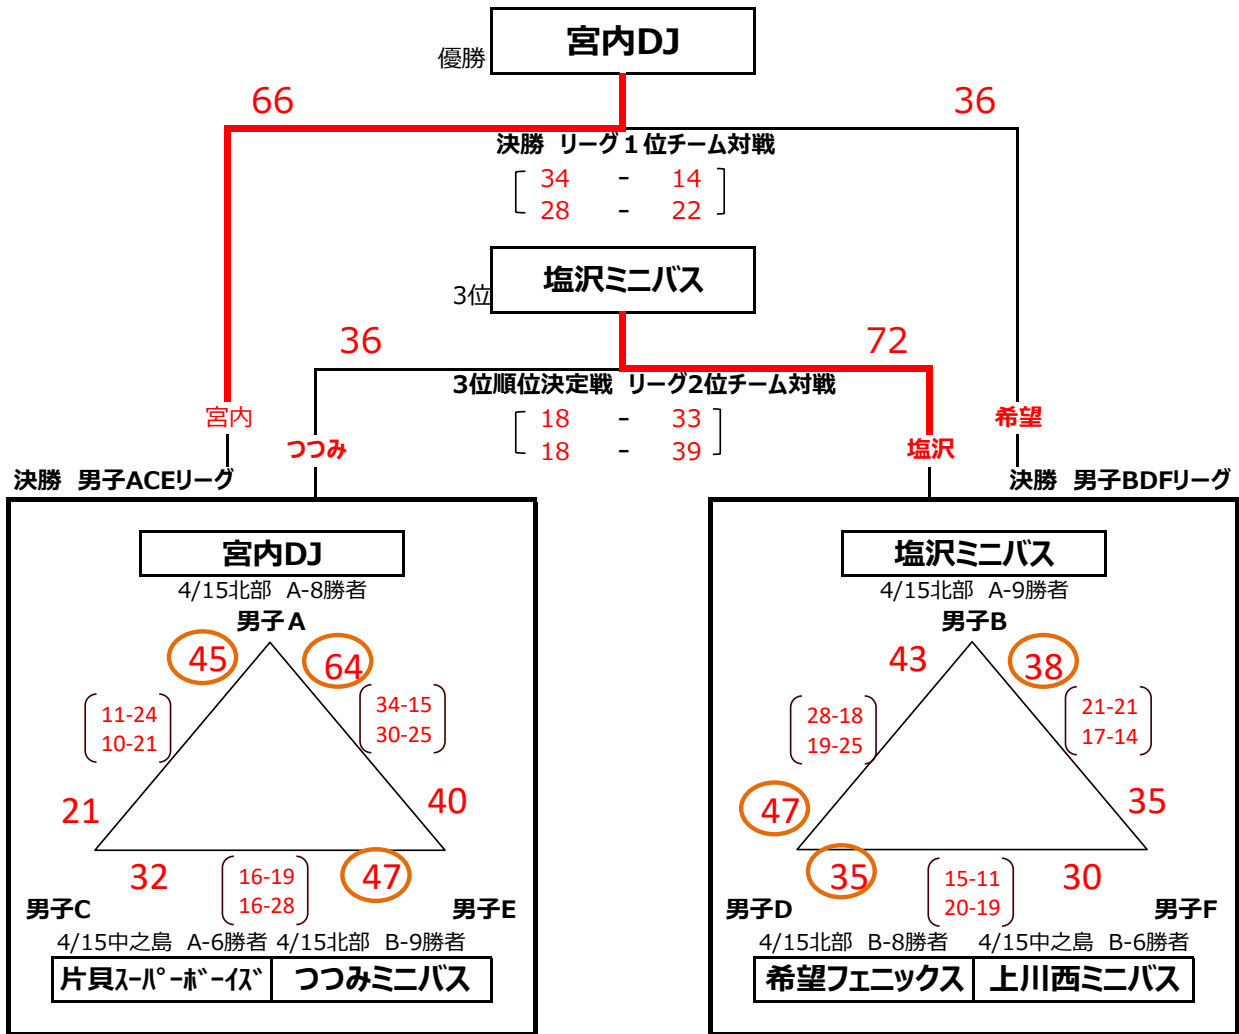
優勝 宮内DJ

66
36

決勝 リーグ１位チーム対戦
34 - 14
28 - 22

3位 塩沢ミニバス

36
72

3位順位決定戦 リーグ2位チーム対戦
18 - 33
18 - 39

宮内
つつみ
塩沢
希望

決勝 男子ACEリーグ

宮内DJ
4/15北部 A-8勝者
男子A
45
64
11-24
10-21
34-15
30-25
21
40
32
16-19
16-28
47
男子C
男子E
4/15中之島 A-6勝者 4/15北部 B-9勝者

| 片貝ｽｰﾊﾟｰﾎﾞｰｲｽﾞ | つつみミニバス |
|---|---|

決勝 男子BDFリーグ

塩沢ミニバス
4/15北部 A-9勝者
男子B
43
38
28-18
19-25
21-21
17-14
47
35
35
15-11
20-19
30
男子D
男子F
4/15北部 B-8勝者 4/15中之島 B-6勝者

| 希望フェニックス | 上川西ミニバス |
|---|---|